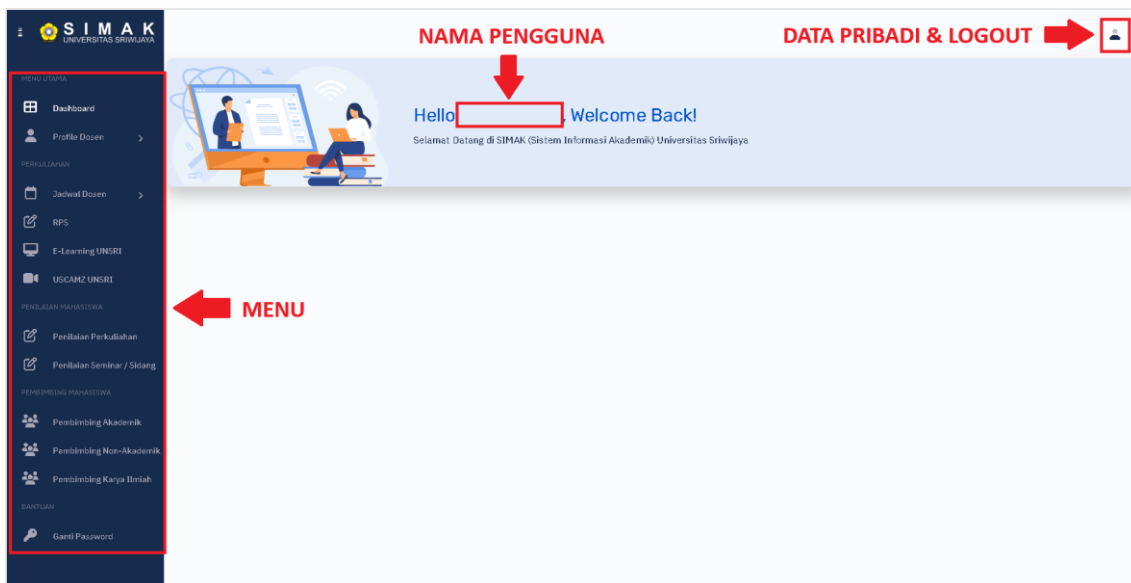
SIMAK
UNIVERSITAS SRIWIJAYA

NAMA PENGGUNA

DATA PRIBADI & LOGOUT

MENU UTAMA
Dashboard
Profile Dosen
PERKULIAHAN
Jadwal Dosen
RPS
E-Learning UNSRI
USCAMZ UNSRI
PENILAIAN MAHASISWA
Penilaian Perkuliahan
Penilaian Seminar / Sidang
PEMBIMBING MAHASISWA
Pembimbing Akademik
Pembimbing Non-Akademik
Pembimbing Karya Ilmiah
BANTUAN
Ganti Password

MENU

Hello , Welcome Back!

Selamat Datang di SIMAK (Sistem Informasi Akademik) Universitas Sriwijaya